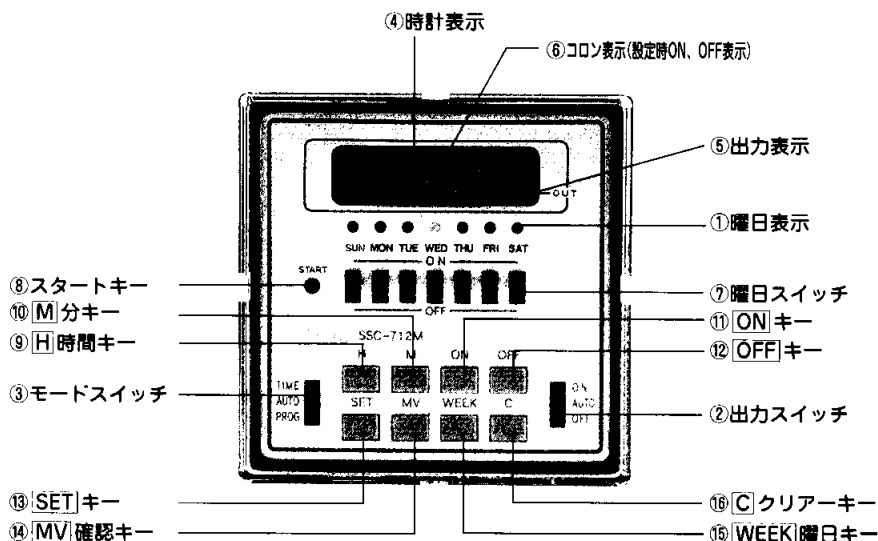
④時計表示

⑥コロン表示(設定時ON、OFF表示)

⑤出力表示

OUT

①曜日表示

SUN MON TUE WED THU FRI SAT

ON

OFF

START

⑧スタートキー

⑩M分キー

⑦曜日スイッチ

⑪ONキー

SSC-712M

⑨H時間キー

H M ON OFF

⑫OFFキー

③モードスイッチ

TIME AUTO PROG

SET MV WEEK C

ON AUTO OFF

②出力スイッチ

⑬SETキー

⑯Cクリアーキー

⑭MV確認キー

⑮WEEK曜日キー